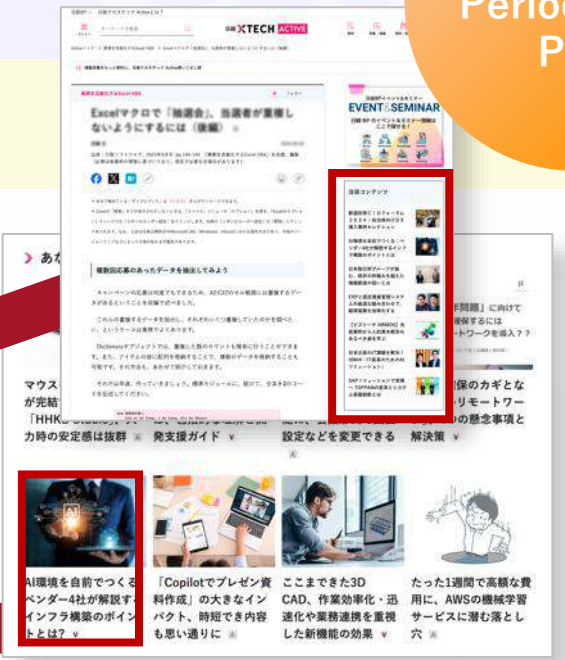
Period
P

日経 XTECH ACTIVE

Excelマクロで「抽選会」、当選者が重複しないようにするには（後編）

EVENT & SEMINAR

注目コンテンツ

複数回応募のあったデータを抽出してみよう

あな

マウス
が完結
「HHKB
力時の安定感は抜群

設定などを変更できる

解決策

問題」に向けて
保するには
トワークを導入？？

保のカギとな
リモートワー
の懸念事項と

AI環境を自前でつくる
ベンダー4社が解説す
インフラ構築のポイン
トとは？

「Copilotでプレゼン資料作成」の大きなインパクト、時短で内容も思い通りに

ここまできた3D CAD、作業効率化・迅速化や業務連携を重視した新機能の効果

たった1週間で高額な費用に、AWSの機械学習サービスに潜む落とし穴